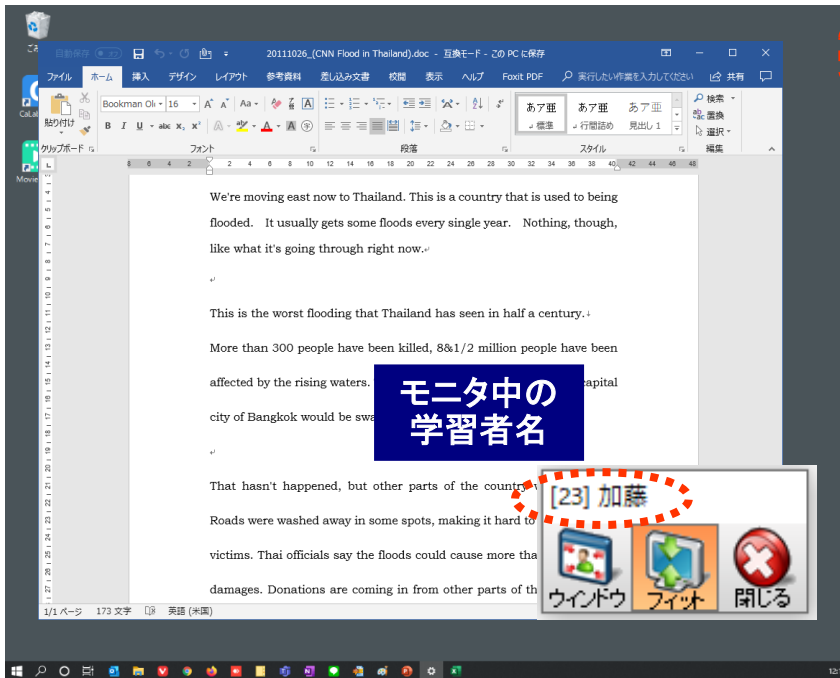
自動保存 オフ 20111026_(CNN Flood in Thailand).doc - 互換モード - この PC に保存

ファイル ホーム 挿入 デザイン レイアウト 参考資料 差し込み文書 校閲 表示 ヘルプ Foxit PDF 実行したい作業を入力してください 共有

貼り付け クリップボード Bookman Ol 16 フォント 段落 あア亜 標準 あア亜 行間詰め あア亜 見出し 1 スタイル 検索 置換 選択 編集

We're moving east now to Thailand. This is a country that is used to being flooded. It usually gets some floods every single year. Nothing, though, like what it's going through right now.

This is the worst flooding that Thailand has seen in half a century.

More than 300 people have been killed, 8&1/2 million people have been affected by the rising waters. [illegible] capital city of Bangkok would be swa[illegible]

That hasn't happened, but other parts of the country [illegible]

Roads were washed away in some spots, making it hard to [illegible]

victims. Thai officials say the floods could cause more tha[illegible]

damages. Donations are coming in from other parts of th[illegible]

モニタ中の
学習者名

[23] 加藤

ウィンドウ フィット 閉じる

1/1 ページ 173 文字 英語 (米国)